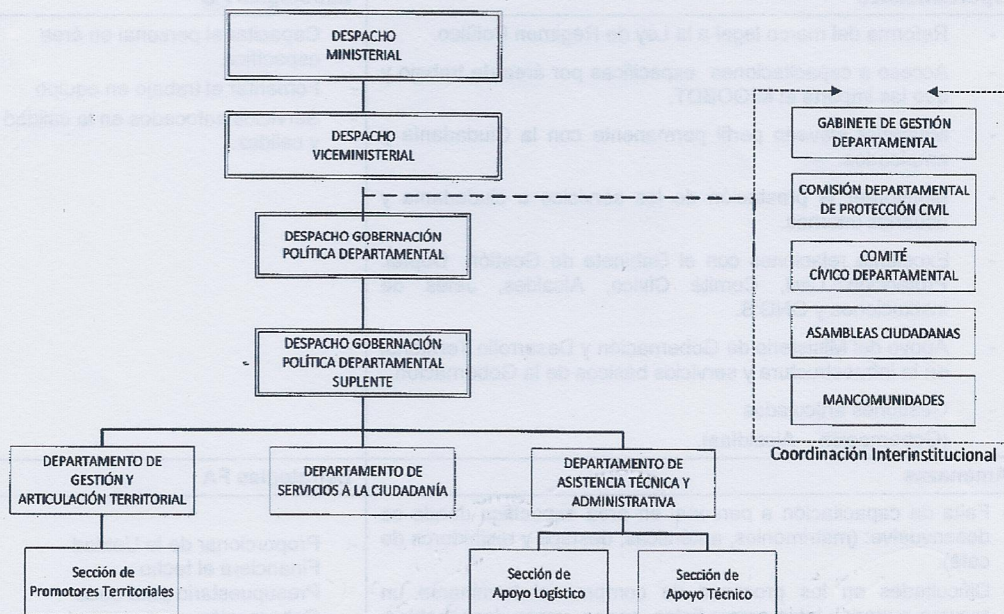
DESPACHO MINISTERIAL

DESPACHO VICEMINISTERIAL

DESPACHO GOBERNACIÓN POLÍTICA DEPARTAMENTAL

DESPACHO GOBERNACIÓN POLÍTICA DEPARTAMENTAL SUPLENTE

GABINETE DE GESTIÓN DEPARTAMENTAL

COMISIÓN DEPARTAMENTAL DE PROTECCIÓN CIVIL

COMITÉ CÍVICO DEPARTAMENTAL

ASAMBLEAS CIUDADANAS

MANCOMUNIDADES

Coordinación Interinstitucional

DEPARTAMENTO DE GESTIÓN Y ARTICULACIÓN TERRITORIAL

DEPARTAMENTO DE SERVICIOS A LA CIUDADANÍA

DEPARTAMENTO DE ASISTENCIA TÉCNICA Y ADMINISTRATIVA

Sección de Promotores Territoriales

Sección de Apoyo Logístico

Sección de Apoyo Técnico